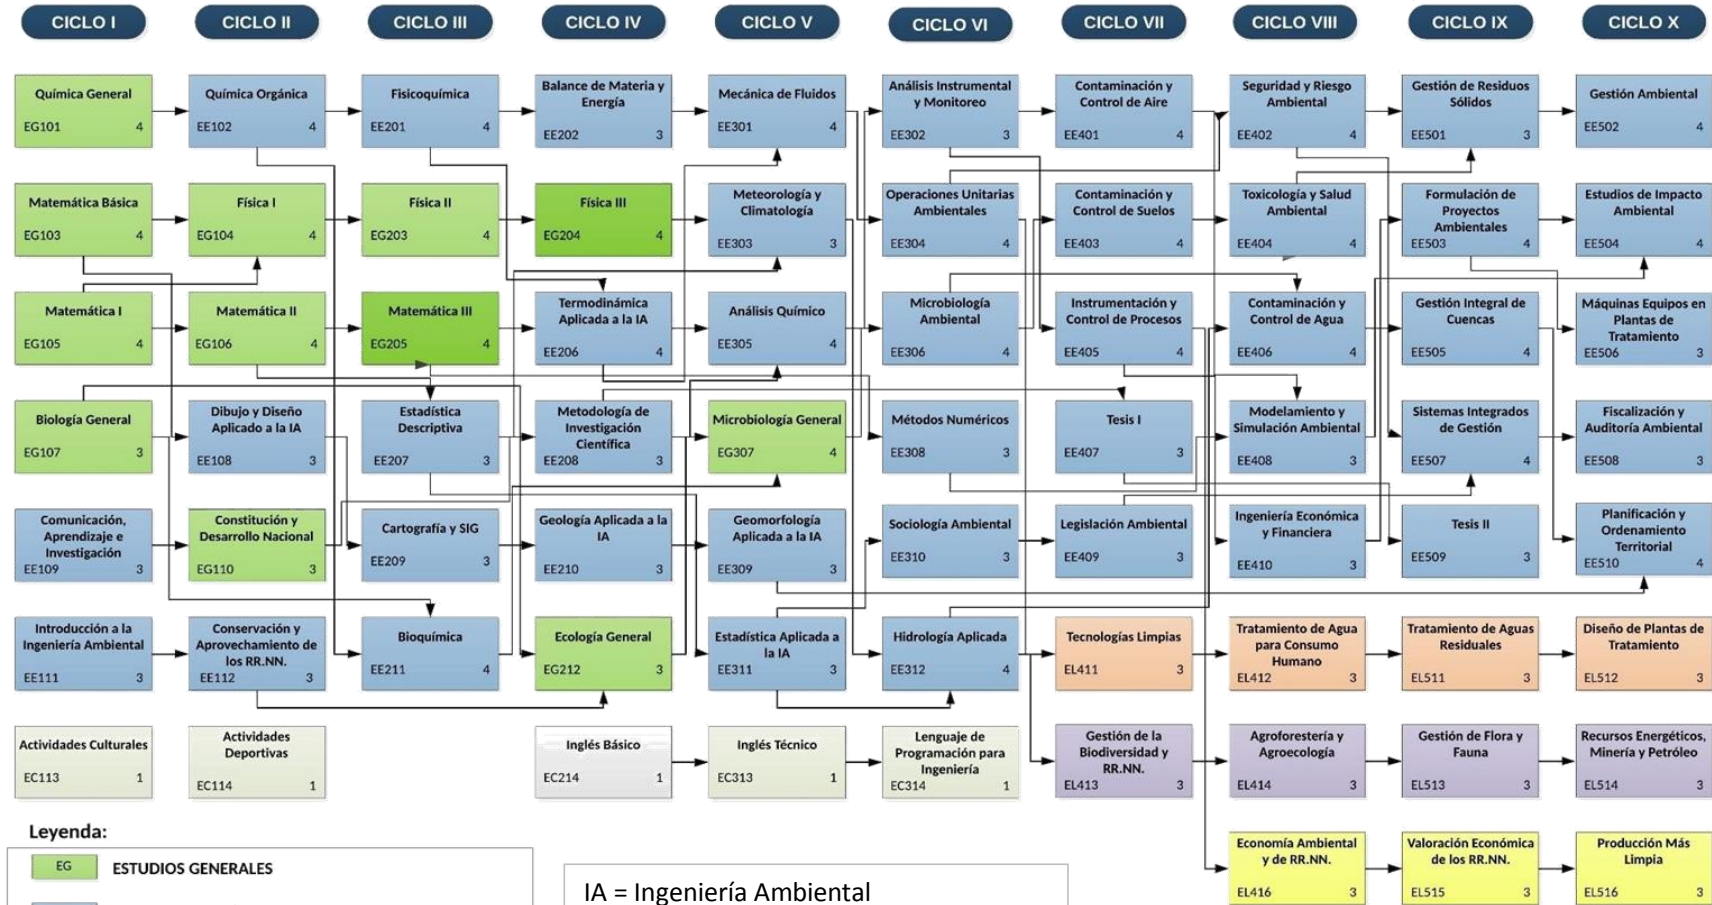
CICLO I

Química General
EG101 4

Matemática Básica
EG103 4

Matemática I
EG105 4

Biología General
EG107 3

Comunicación, Aprendizaje e Investigación
EE109 3

Introducción a la Ingeniería Ambiental
EE111 3

Actividades Culturales
EC113 1

CICLO II

Química Orgánica
EE102 4

Física I
EG104 4

Matemática II
EG106 4

Dibujo y Diseño Aplicado a la IA
EE108 3

Constitución y Desarrollo Nacional
EG110 3

Conservación y Aprovechamiento de los RR.NN.
EE112 3

Actividades Deportivas
EC114 1

CICLO III

Fisicoquímica
EE201 4

Física II
EG203 4

Matemática III
EG205 4

Estadística Descriptiva
EE207 3

Cartografía y SIG
EE209 3

Bioquímica
EE211 4

CICLO IV

Balance de Materia y Energía
EE202 3

Física III
EG204 4

Termodinámica Aplicada a la IA
EE206 4

Metodología de Investigación Científica
EE208 3

Geología Aplicada a la IA
EE210 3

Ecología General
EG212 3

Inglés Básico
EC214 1

CICLO V

Mecánica de Fluidos
EE301 4

Meteorología y Climatología
EE303 3

Análisis Químico
EE305 4

Microbiología General
EG307 4

Geomorfología Aplicada a la IA
EE309 3

Estadística Aplicada a la IA
EE311 3

Inglés Técnico
EC313 1

CICLO VI

Análisis Instrumental y Monitoreo
EE302 3

Operaciones Unitarias Ambientales
EE304 4

Microbiología Ambiental
EE306 4

Métodos Numéricos
EE308 3

Sociología Ambiental
EE310 3

Hidrología Aplicada
EE312 4

Lenguaje de Programación para Ingeniería
EC314 1

CICLO VII

Contaminación y Control de Aire
EE401 4

Contaminación y Control de Suelos
EE403 4

Instrumentación y Control de Procesos
EE405 4

Tesis I
EE407 3

Legislación Ambiental
EE409 3

Tecnologías Limpias
EL411 3

Gestión de la Biodiversidad y RR.NN.
EL413 3

CICLO VIII

Seguridad y Riesgo Ambiental
EE402 4

Toxicología y Salud Ambiental
EE404 4

Contaminación y Control de Agua
EE406 4

Modelamiento y Simulación Ambiental
EE408 3

Ingeniería Económica y Financiera
EE410 3

Tratamiento de Agua para Consumo Humano
EL412 3

Agroforestería y Agroecología
EL414 3

Economía Ambiental y de RR.NN.
EL416 3

CICLO IX

Gestión de Residuos Sólidos
EE501 3

Formulación de Proyectos Ambientales
EE503 4

Gestión Integral de Cuencas
EE505 4

Sistemas Integrados de Gestión
EE507 4

Tesis II
EE509 3

Tratamiento de Aguas Residuales
EL511 3

Gestión de Flora y Fauna
EL513 3

Valoración Económica de los RR.NN.
EL515 3

CICLO X

Gestión Ambiental
EE502 4

Estudios de Impacto Ambiental
EE504 4

Máquinas Equipos en Plantas de Tratamiento
EE506 3

Fiscalización y Auditoría Ambiental
EE508 3

Planificación y Ordenamiento Territorial
EE510 4

Diseño de Plantas de Tratamiento
EL512 3

Recursos Energéticos, Minería y Petróleo
EL514 3

Producción Más Limpia
EL516 3

Leyenda:
EG ESTUDIOS GENERALES

IA = Ingeniería Ambiental